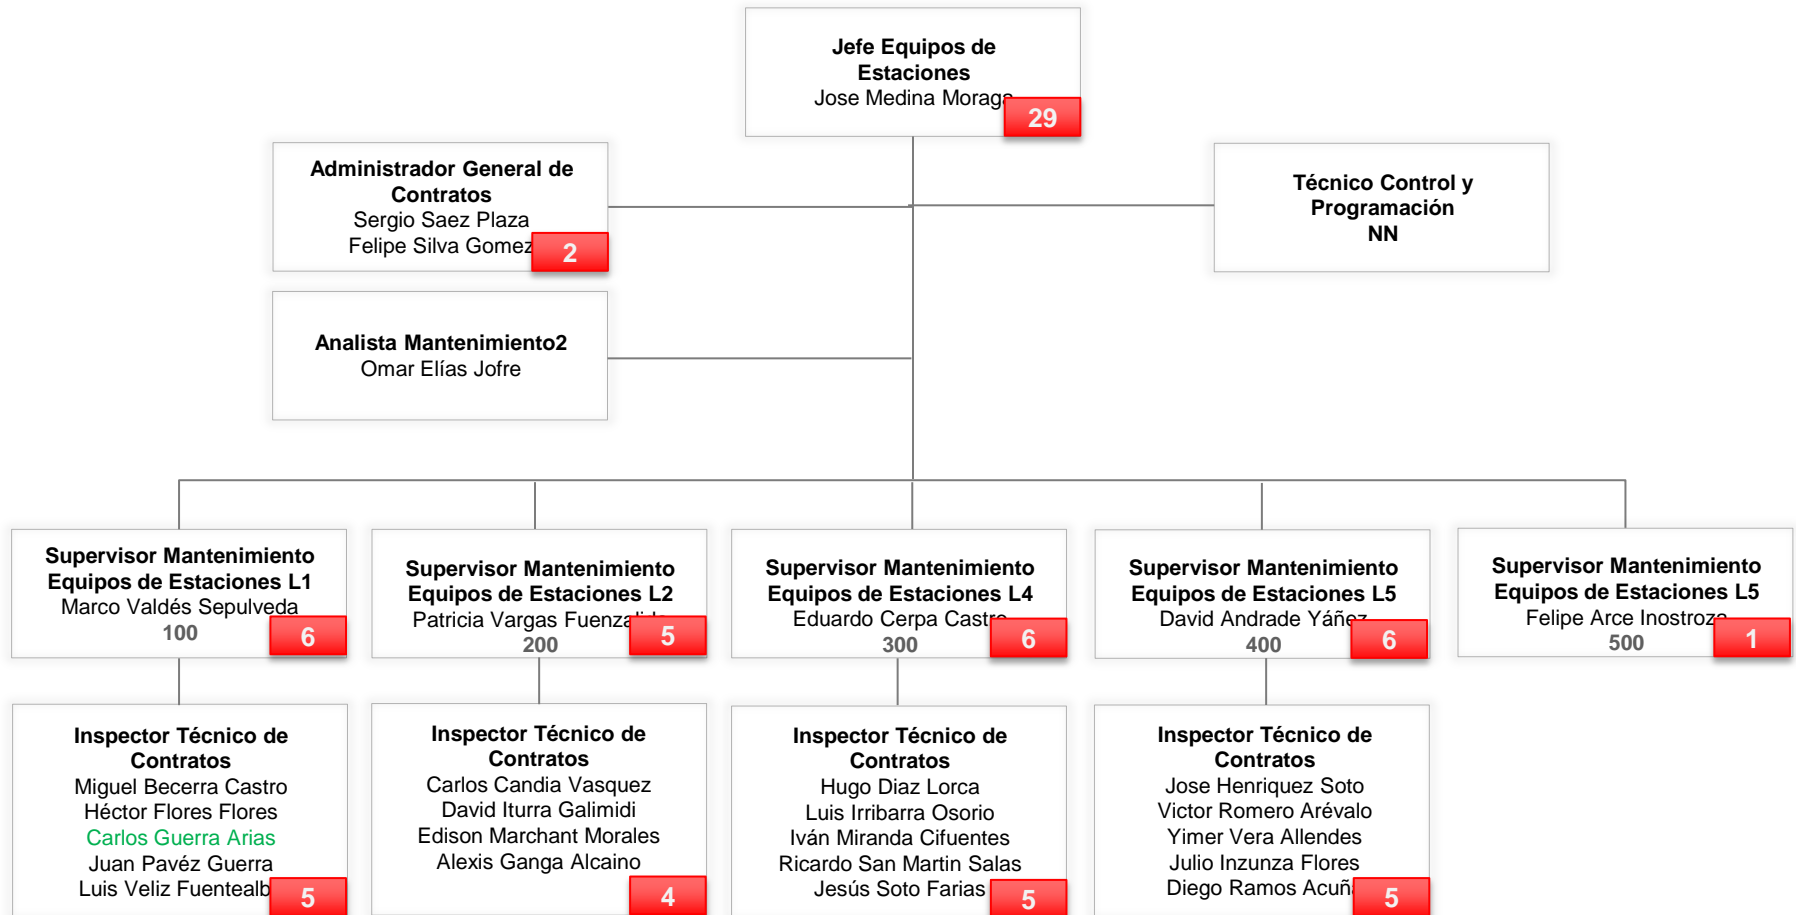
Jefe Equipos de Estaciones
Jose Medina Moraga
29

Administrador General de Contratos
Sergio Saez Plaza
Felipe Silva Gomez
2

Técnico Control y Programación
NN

Analista Mantenimiento2
Omar Elías Jofre

Supervisor Mantenimiento Equipos de Estaciones L1
Marco Valdés Sepulveda
100
6

Supervisor Mantenimiento Equipos de Estaciones L2
Patricia Vargas Fuenza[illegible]
200
5

Supervisor Mantenimiento Equipos de Estaciones L4
Eduardo Cerpa Castro
300
6

Supervisor Mantenimiento Equipos de Estaciones L5
David Andrade Yáñez
400
6

Supervisor Mantenimiento Equipos de Estaciones L5
Felipe Arce Inostroza
500
1

Inspector Técnico de Contratos
Miguel Becerra Castro
Héctor Flores Flores
Carlos Guerra Arias
Juan Pavéz Guerra
Luis Veliz Fuentealb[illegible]
5

Inspector Técnico de Contratos
Carlos Candia Vasquez
David Iturra Galimidi
Edison Marchant Morales
Alexis Ganga Alcaino
4

Inspector Técnico de Contratos
Hugo Diaz Lorca
Luis Irribarra Osorio
Iván Miranda Cifuentes
Ricardo San Martin Salas
Jesús Soto Farias
5

Inspector Técnico de Contratos
Jose Henriquez Soto
Victor Romero Arévalo
Yimer Vera Allendes
Julio Inzunza Flores
Diego Ramos Acuñ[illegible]
5